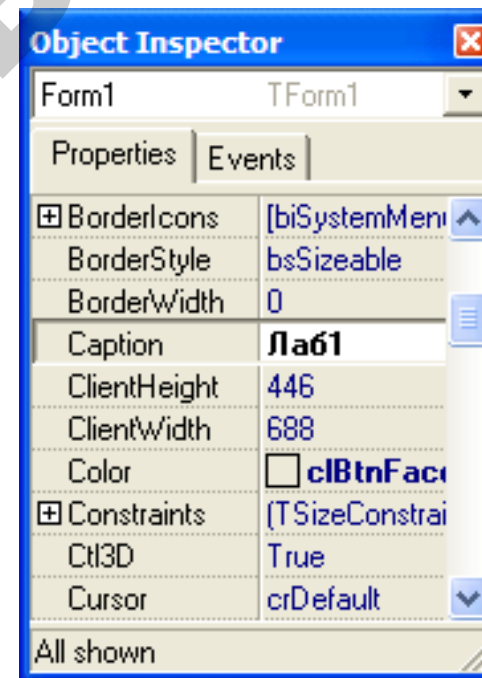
Object Inspector

Form1 TForm1

Properties Events

| | |
|---|---|
| ⊞ BorderIcons | [biSystemMen |
| BorderStyle | bsSizeable |
| BorderWidth | 0 |
| Caption | Лаб1 |
| ClientHeight | 446 |
| ClientWidth | 688 |
| Color | clBtnFace |
| ⊞ Constraints | (TSizeConstrai |
| Ctl3D | True |
| Cursor | crDefault |

All shown